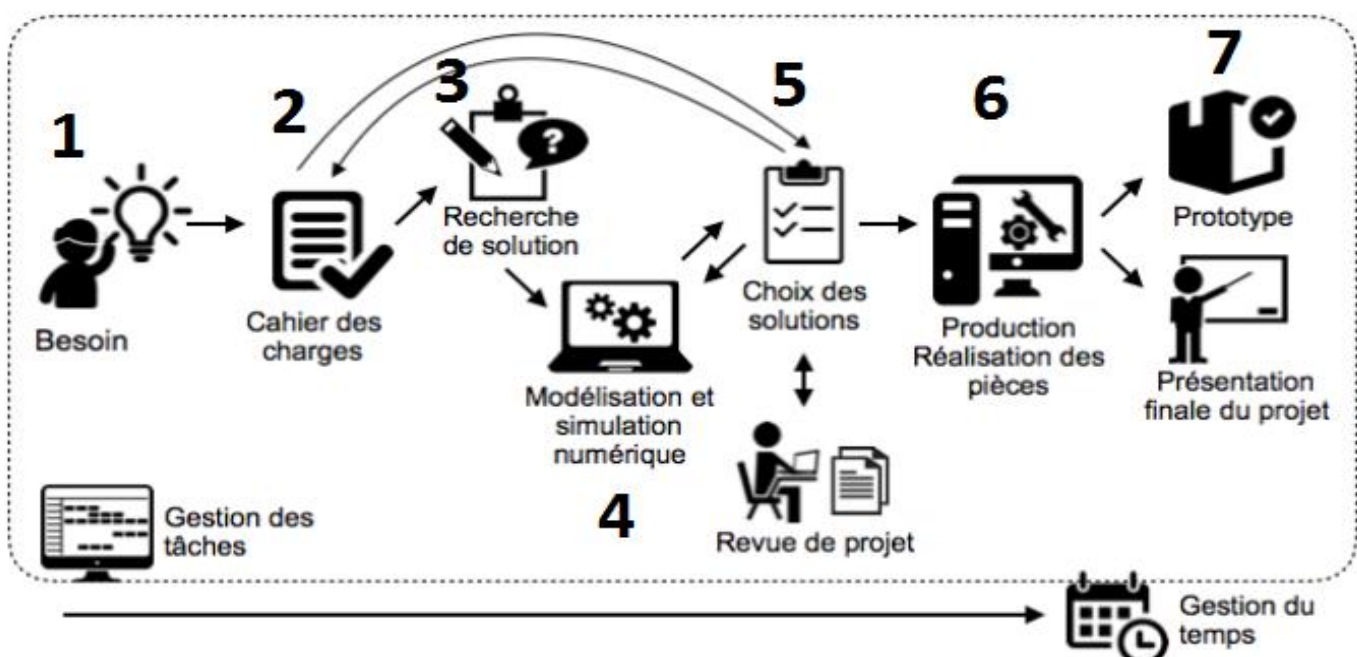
1
Besoin

2
Cahier des charges

3
Recherche de solution

4
Modélisation et simulation numérique

5
Choix des solutions

Revue de projet

6
Production Réalisation des pièces

7
Prototype

Présentation finale du projet

Gestion des tâches

Gestion du temps